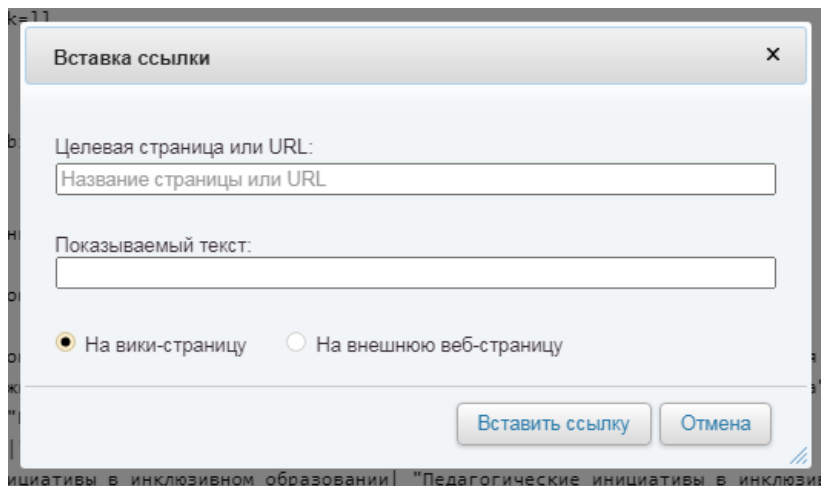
k=11

Вставка ссылки

×

Целевая страница или URL:

Название страницы или URL

Показываемый текст:

На вики-страницу

На внешнюю веб-страницу

Вставить ссылку

Отмена

ициативы в инклюзивном образовании| "Педагогические инициативы в инклюзи